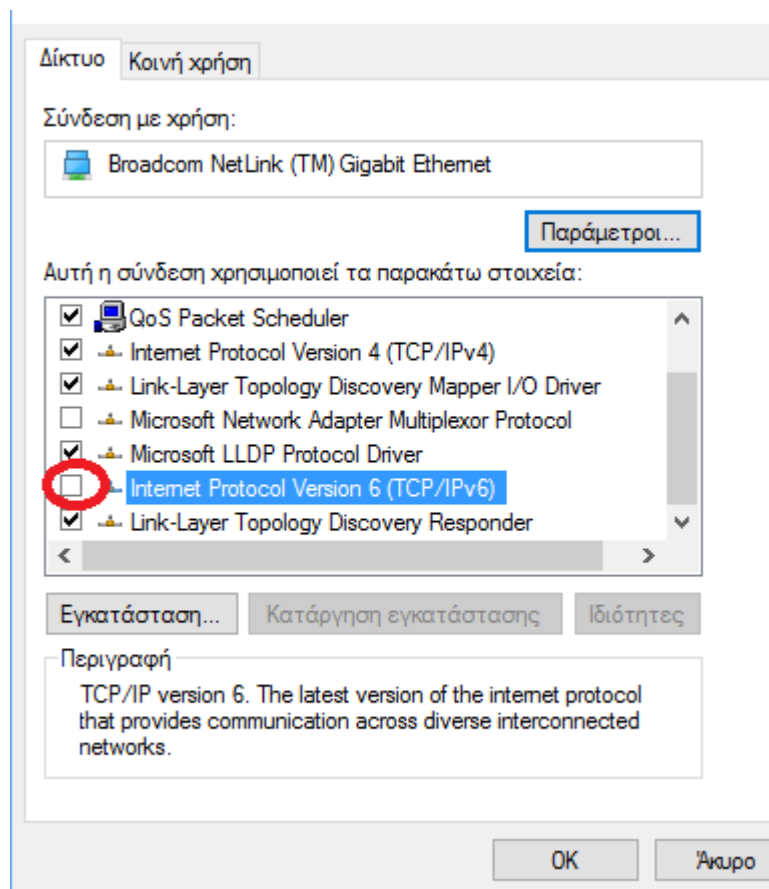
Δίκτυο Κοινή χρήση

Σύνδεση με χρήση:

Broadcom NetLink (TM) Gigabit Ethernet

Παράμετροι...

Αυτή η σύνδεση χρησιμοποιεί τα παρακάτω στοιχεία:

QoS Packet Scheduler
Internet Protocol Version 4 (TCP/IPv4)
Link-Layer Topology Discovery Mapper I/O Driver
Microsoft Network Adapter Multiplexor Protocol
Microsoft LLDP Protocol Driver
Internet Protocol Version 6 (TCP/IPv6)
Link-Layer Topology Discovery Responder

Εγκατάσταση... Κατάργηση εγκατάστασης Ιδιότητες

Περιγραφή

TCP/IP version 6. The latest version of the internet protocol that provides communication across diverse interconnected networks.

OK Άκυρο